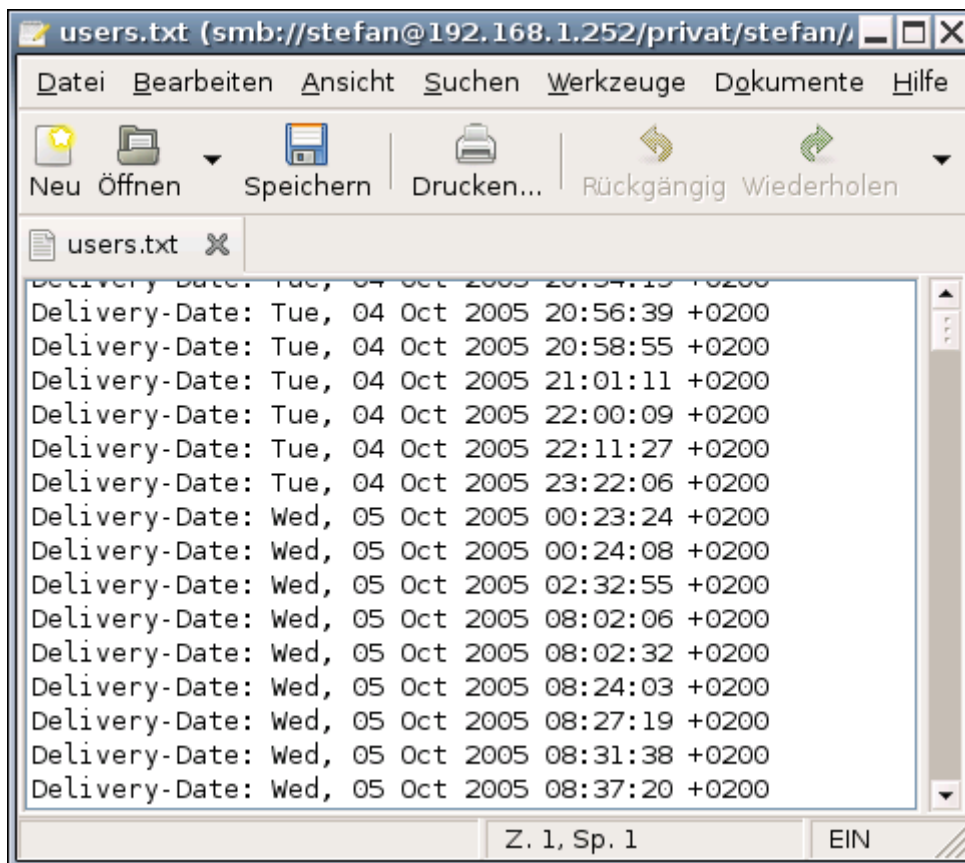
users.txt (smb://stefan@192.168.1.252/privat/stefan/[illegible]

Datei Bearbeiten Ansicht Suchen Werkzeuge Dokumente Hilfe

Neu Öffnen Speichern Drucken... Rückgängig Wiederholen

users.txt

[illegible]
Delivery-Date: Tue, 04 Oct 2005 20:56:39 +0200
Delivery-Date: Tue, 04 Oct 2005 20:58:55 +0200
Delivery-Date: Tue, 04 Oct 2005 21:01:11 +0200
Delivery-Date: Tue, 04 Oct 2005 22:00:09 +0200
Delivery-Date: Tue, 04 Oct 2005 22:11:27 +0200
Delivery-Date: Tue, 04 Oct 2005 23:22:06 +0200
Delivery-Date: Wed, 05 Oct 2005 00:23:24 +0200
Delivery-Date: Wed, 05 Oct 2005 00:24:08 +0200
Delivery-Date: Wed, 05 Oct 2005 02:32:55 +0200
Delivery-Date: Wed, 05 Oct 2005 08:02:06 +0200
Delivery-Date: Wed, 05 Oct 2005 08:02:32 +0200
Delivery-Date: Wed, 05 Oct 2005 08:24:03 +0200
Delivery-Date: Wed, 05 Oct 2005 08:27:19 +0200
Delivery-Date: Wed, 05 Oct 2005 08:31:38 +0200
Delivery-Date: Wed, 05 Oct 2005 08:37:20 +0200

Z. 1, Sp. 1 EIN